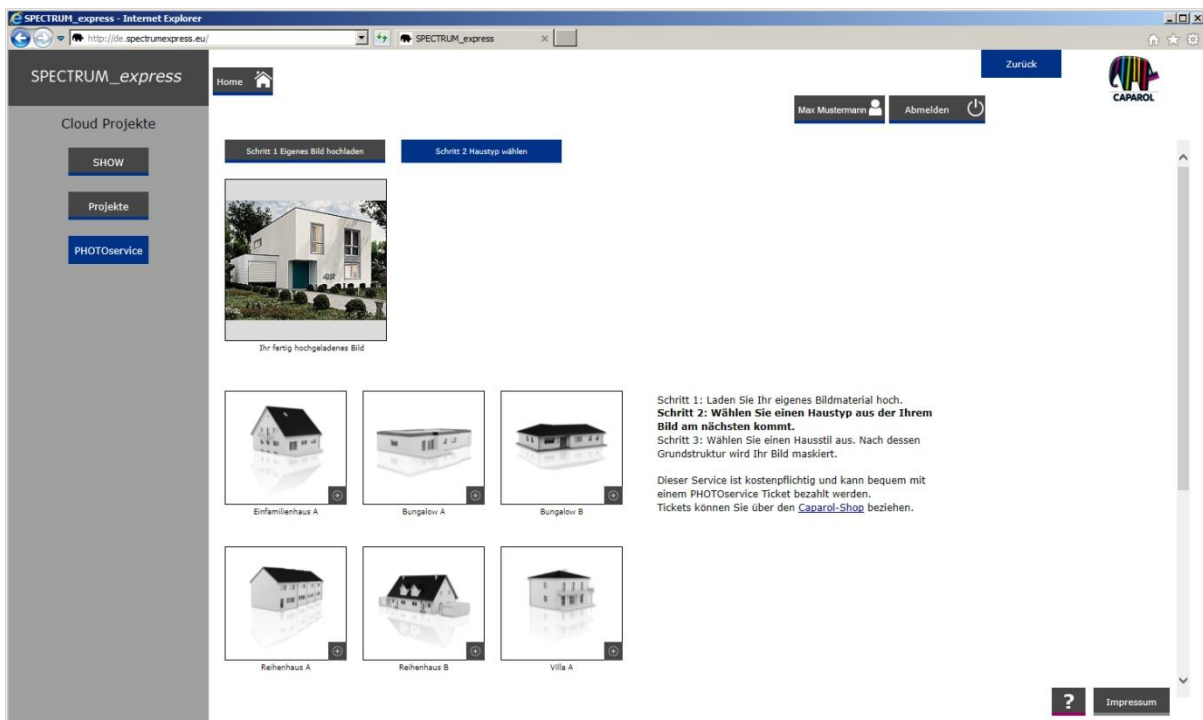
SPECTRUM_express - Internet Explorer

http://de.spectrumexpress.eu/

SPECTRUM_express

SPECTRUM_express

Cloud Projekte

SHOW

Projekte

PHOTOservice

Home

Zurück

CAPAROL

Max Mustermann

Abmelden

Schritt 1 Eigenes Bild hochladen

Schritt 2 Haustyp wählen

Ihr fertig hochgeladenes Bild

Einfamilienhaus A

Bungalow A

Bungalow B

Reihenhaus A

Reihenhaus B

Villa A

Schritt 1: Laden Sie Ihr eigenes Bildmaterial hoch.
**Schritt 2: Wählen Sie einen Haustyp aus der Ihrem Bild am nächsten kommt.**
Schritt 3: Wählen Sie einen Hausstil aus. Nach dessen Grundstruktur wird Ihr Bild maskiert.

Dieser Service ist kostenpflichtig und kann bequem mit einem PHOTOservice Ticket bezahlt werden.
Tickets können Sie über den Caparol-Shop beziehen.

?

Impressum